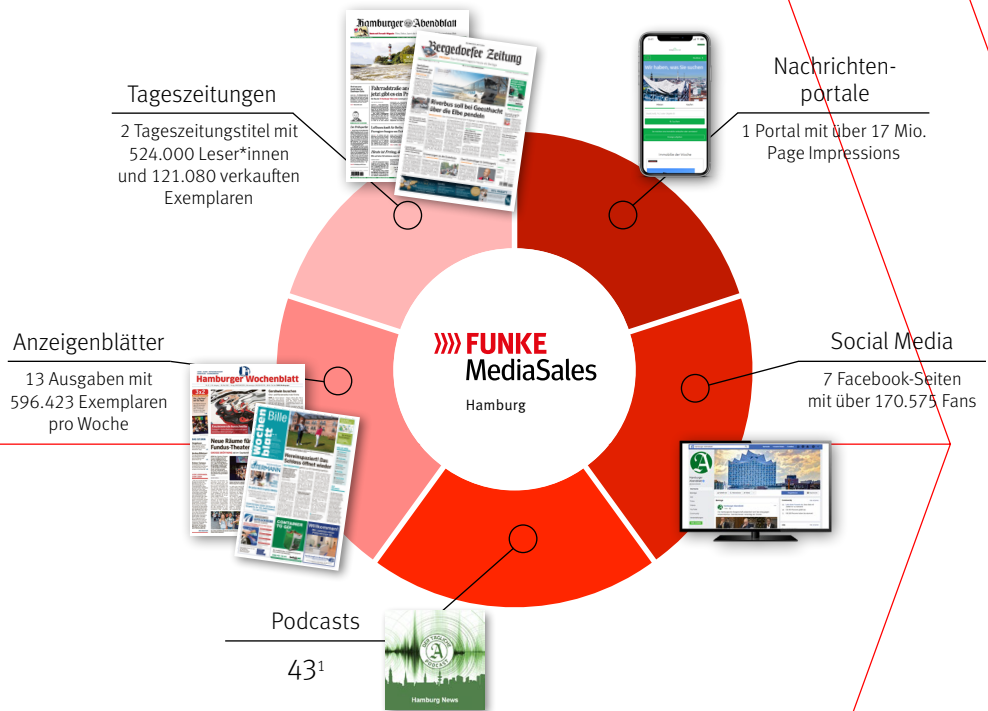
Tageszeitungen

2 Tageszeitungstitel mit 524.000 Leser*innen und 121.080 verkauften Exemplaren

Hamburger Abendblatt

Bergedorfer Zeitung

Riverbus soll bei Geesthacht über die Elbe pendeln

Nachrichten-portale

1 Portal mit über 17 Mio. Page Impressions

Anzeigenblätter

13 Ausgaben mit 596.423 Exemplaren pro Woche

Hamburger Wochenblatt

Neue Räume für Fundus-Theater

Wochenblatt Bille

FUNKE MediaSales

Hamburg

Social Media

7 Facebook-Seiten mit über 170.575 Fans

Podcasts

$43^1$

Der Tag in Hamburg Podcast

Hamburg News